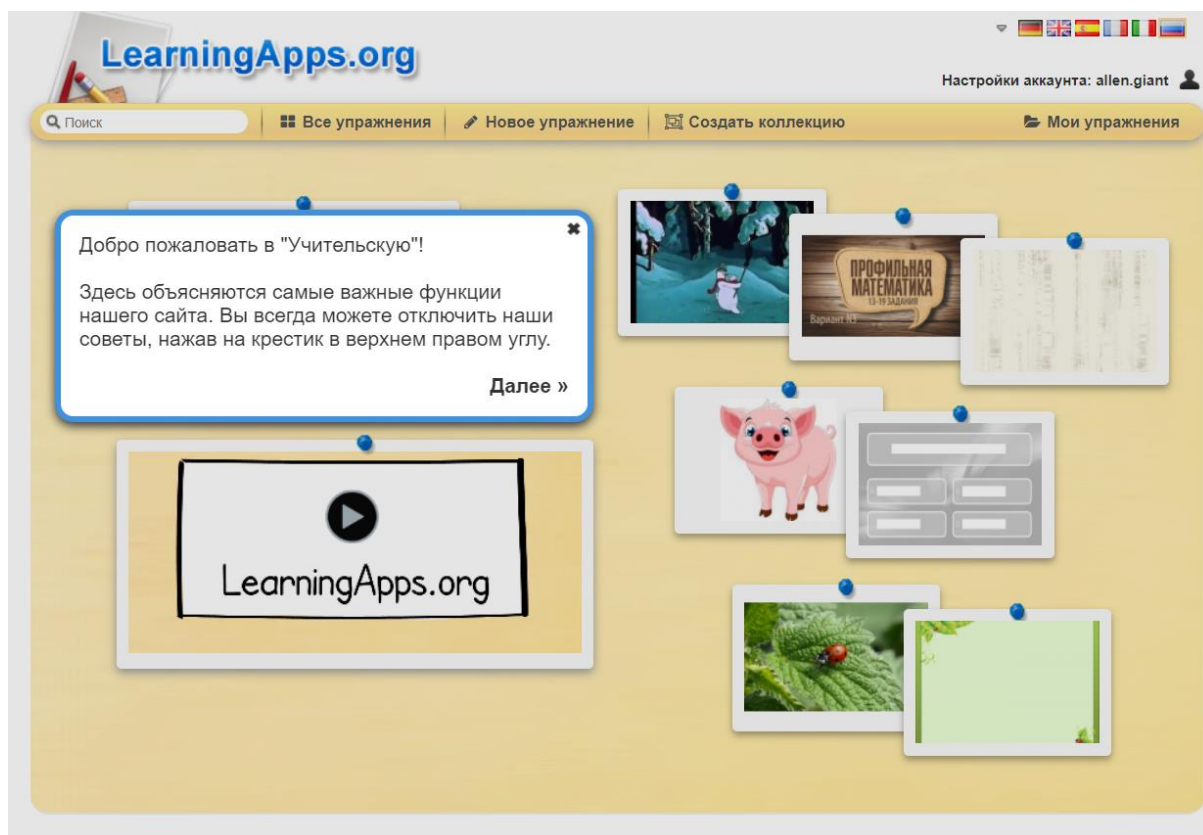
LearningApps.org

Настройки аккаунта: allen.giant

Поиск

Все упражнения

Новое упражнение

Создать коллекцию

Мои упражнения

Добро пожаловать в "Учительскую"!

Здесь объясняются самые важные функции нашего сайта. Вы всегда можете отключить наши советы, нажав на крестик в верхнем правом углу.

Далее »

ПРОФИЛЬНАЯ МАТЕМАТИКА
13-19 ЗАДАНИЯ
Вариант №3

LearningApps.org